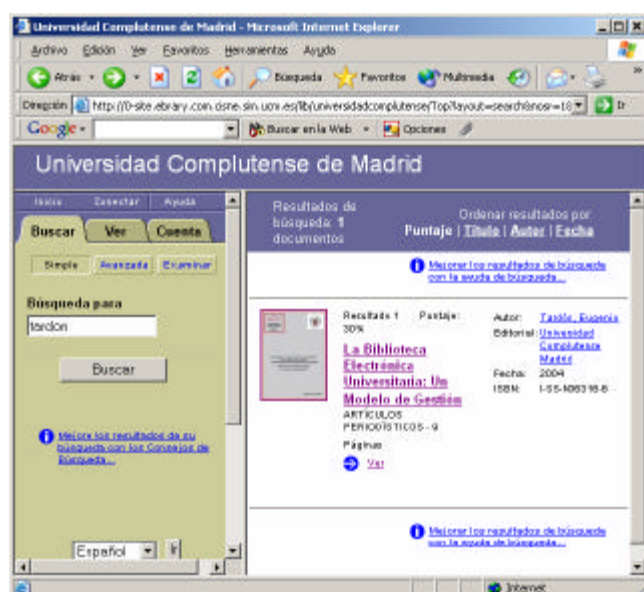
Universidad Complutense de Madrid - Microsoft Internet Explorer

Archivo Edición Ver Favoritos Herramientas Ayuda

Atrás Búsqueda Favoritos Multimedia

Dirección http://0-site.ebrary.com.cisne.sim.ucm.es/lib/universidadcomplutense/Top?layout=search&nosr=1& Ir

Google Buscar en la Web Opciones

Universidad Complutense de Madrid

Inicio Conectar Ayuda

Buscar Ver Cuenta

Simple Avanzada Examinar

Búsqueda para

tarclon

Buscar

Mejore los resultados de su búsqueda con los Consejos de Búsqueda...

Español

Resultados de búsqueda: 1 documentos

Ordenar resultados por
Puntaje | Título | Autor | Fecha

Mejorar los resultados de búsqueda con la ayuda de búsqueda...

Resultado 1 Puntaje: 30%

La Biblioteca Electrónica Universitaria: Un Modelo de Gestión

ARTÍCULOS PERIODÍSTICOS - 9

Páginas

Ver

Autor: Tardón, Eugenio
Editorial: Universidad Complutense Madrid
Fecha: 2004
ISBN: 1-55-N08318-8

Mejorar los resultados de búsqueda con la ayuda de búsqueda...

Internet